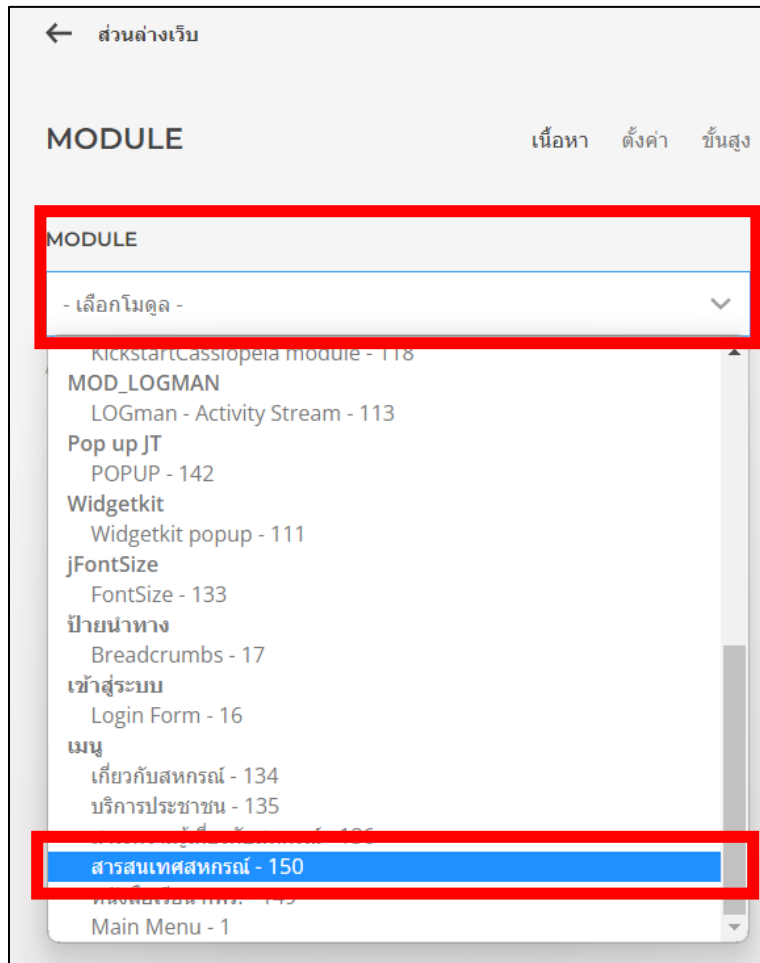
← ส่วนล่างเว็บ

MODULE

เนื้อหา ตั้งค่า ขั้นสูง

MODULE

- เลือกโมดูล -

KickstartCassiopeia module - 118
MOD_LOGMAN
LOGman - Activity Stream - 113
Pop up JT
POPUP - 142
Widgetkit
Widgetkit popup - 111
jFontSize
FontSize - 133
ป้ายนำทาง
Breadcrumbs - 17
เข้าสู่ระบบ
Login Form - 16
เมนู
เกี่ยวกับสหกรณ์ - 134
บริการประชาชน - 135
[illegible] - 136
สารสนเทศสหกรณ์ - 150
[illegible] - 149
Main Menu - 1